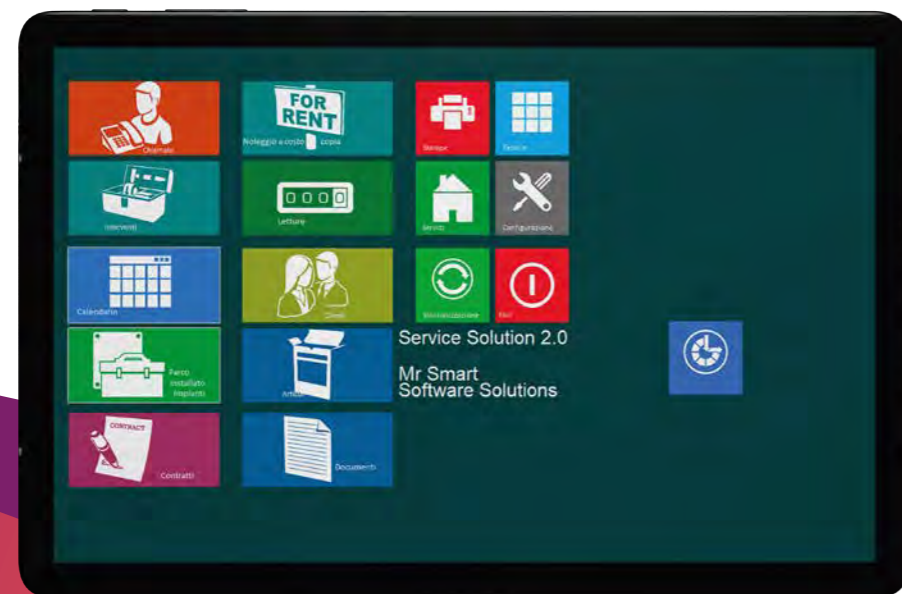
Chiamate

FOR RENT

Noleggio a costo copia

Stampe

Tabelle

Interventi

0000

Letture

Servizi

Configurazione

Calendario

Clienti

Sincronizzazione

Esci

Parco installato impianti

Articoli

Service Solution 2.0

Mr Smart
Software Solutions

CONTRACT

Contratti

Documenti